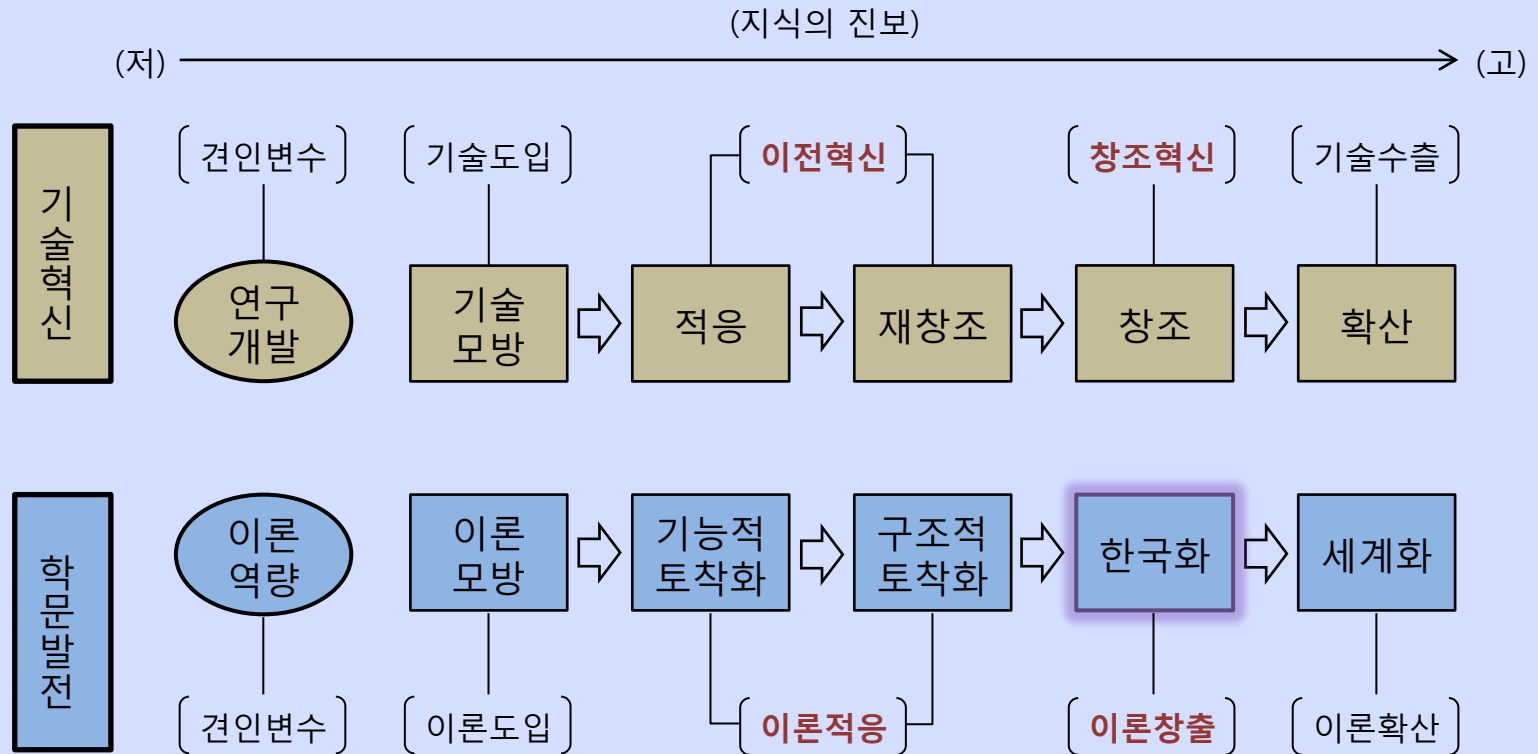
(지식의 진보)

(저) (고)

기술혁신

견인변수 기술도입 이전혁신 창조혁신 기술수출

연구개발 기술모방 적응 재창조 창조 확산

학문발전

이론역량 이론모방 기능적토착화 구조적토착화 한국화 세계화

견인변수 이론도입 이론적응 이론창출 이론확산